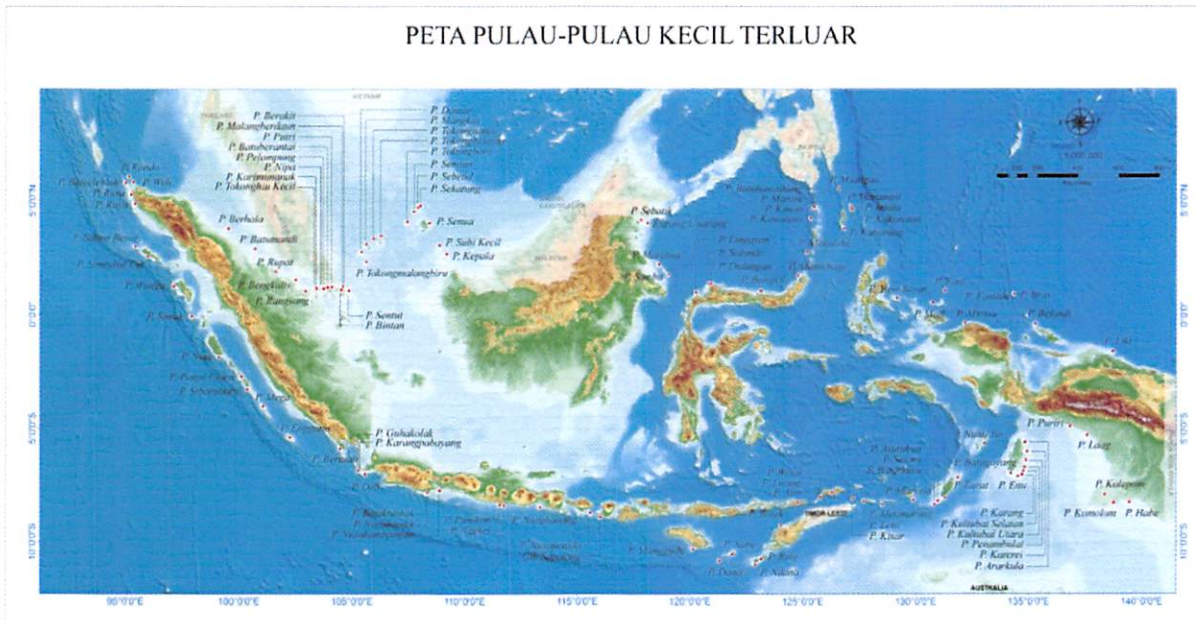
PETA PULAU-PULAU KECIL TERLUAR

P. Berakit
P. Malangberdaun
P. Putri
P. Batuberantai
P. Pelampong
P. Nipa
P. Karimunanak
P. Tokongbau Kecil

P. Damar
P. Mangkai
P. Tokongnaga
P. Tokongboro
P. Tokongbora
P. Semiun
P. Sebetul
P. Sekatung

P. Rondo
P. Benggala
P. Weh
P. Rusa
P. Raya
P. Berhala
P. Batumandi
P. Simeulue Besar
P. Simeulucut
P. Rupat
P. Wunga
P. Bengkalis
P. Rangsang
P. Simuk
P. Sentut
P. Bintan
P. Senua
P. Subi Kecil
P. Kepala
P. Tokongmalangbiru
P. Sebatik
P. Nipah
P. Baguk
P. Sibu
P. Enggano
P. Mega
P. Batu Kecil
P. Guhakolak
P. Karangpabayang
P. Deli
P. Benua
P. Sophialouisa
P. Nusakambangan
P. Barung
P. Sekel
P. Panehan
P. Mangudu
P. Sabu
P. Dana
P. Ndana
P. Batek
P. Alor
P. Wetar
P. Liran
P. Kisar
P. Leti
P. Meatimiarang
P. Masela
P. Selaru
P. Asutubun
P. Batarkusu
P. Larat
P. Enu
P. Karang
P. Kultubai Selatan
P. Kultubai Utara
P. Penambulai
P. Karerei
P. Ararkula
P. Laag
P. Puriri
P. Kolepom
P. Komolom
P. Habe
P. Liki
P. Bepondi
P. Fani
P. Fanildo
P. Bras
P. Miossu
P. Budd
P. Marore
P. Kawaluso
P. Kawio
P. Batubawaikang
P. Miangas
P. Marampit
P. Intata
P. Kakarutan
P. Jiew
P. Dolangan
P. Salando
P. Lingian
P. Bangkit
P. Manterawu
P. Makalehi
P. Maratua
P. Sambit

TIMOR LESTE
AUSTRALIA
MALAYSIA
VIETNAM
THAILAND

95°0'0"E
100°0'0"E
105°0'0"E
110°0'0"E
115°0'0"E
120°0'0"E
125°0'0"E
130°0'0"E
135°0'0"E
140°0'0"E
5°0'0"N
0°0'0"
5°0'0"S
10°0'0"S